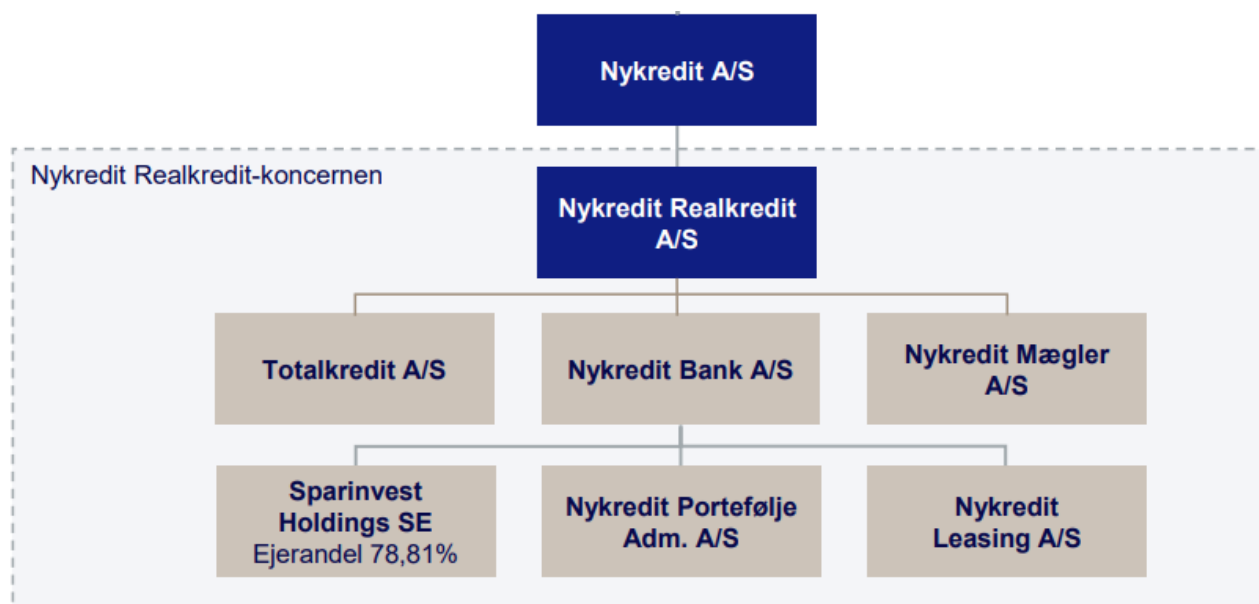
Nykredit A/S

Nykredit Realkredit-koncernen

Nykredit Realkredit A/S

Totalkredit A/S

Nykredit Bank A/S

Nykredit Mægler A/S

Sparinvest Holdings SE
Ejerandel 78,81%

Nykredit Portefølje Adm. A/S

Nykredit Leasing A/S